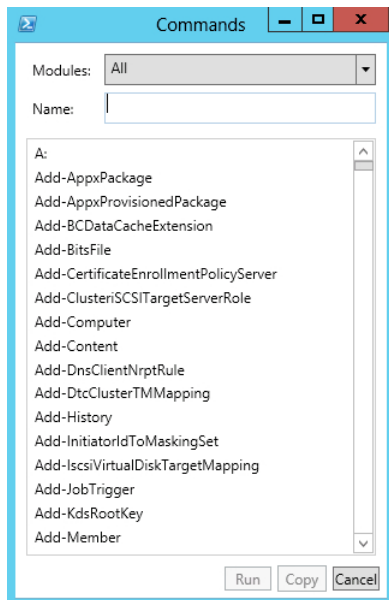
Commands

Modules: All

Name:

A:
Add-AppxPackage
Add-AppxProvisionedPackage
Add-BCDataCacheExtension
Add-BitsFile
Add-CertificateEnrollmentPolicyServer
Add-ClusteriSCSITargetServerRole
Add-Computer
Add-Content
Add-DnsClientNrptRule
Add-DtcClusterTMMapping
Add-History
Add-InitiatorIdToMaskingSet
Add-IscsiVirtualDiskTargetMapping
Add-JobTrigger
Add-KdsRootKey
Add-Member

Run Copy Cancel